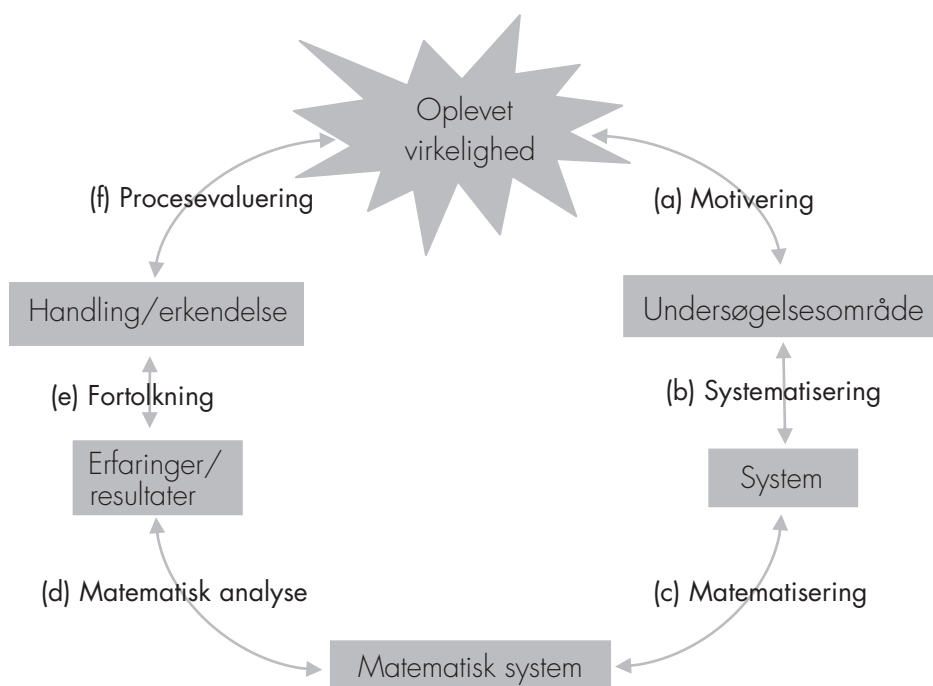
Oplevet virkelighed

(f) Procesevaluering

(a) Motivering

Handling/erkendelse

Undersøgelsesområde

(e) Fortolkning

(b) Systematisering

Erfaringer/ resultater

System

(d) Matematisk analyse

(c) Matematisering

Matematisk system